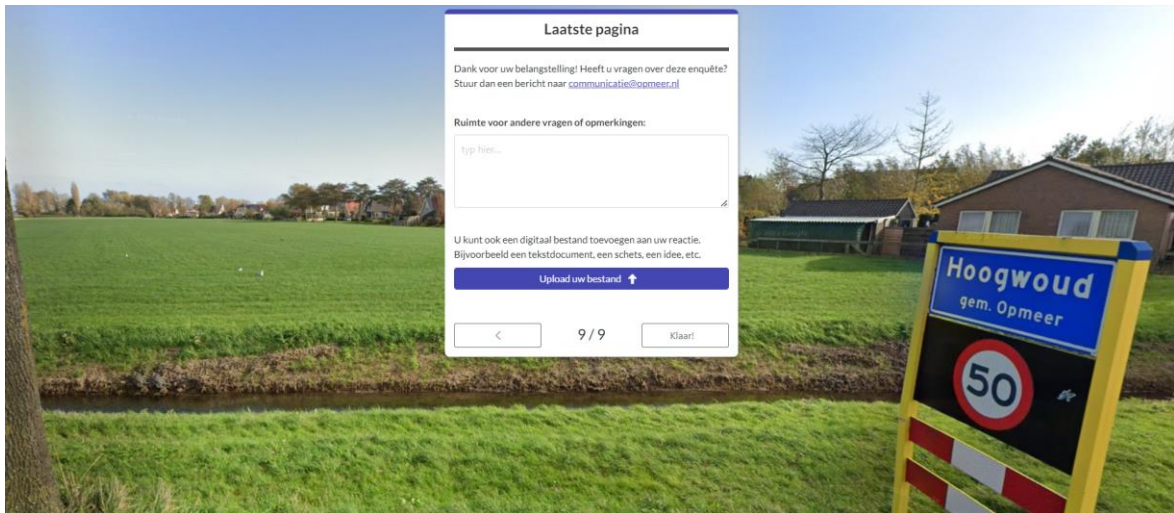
Laatste pagina

Dank voor uw belangstelling! Heeft u vragen over deze enquête? Stuur dan een bericht naar communicatie@opmeer.nl

Ruimte voor andere vragen of opmerkingen:

typ hier...

U kunt ook een digitaal bestand toevoegen aan uw reactie. Bijvoorbeeld een tekstdocument, een schets, een idee, etc.

Upload uw bestand

<

9 / 9

Klaar!

Hoogwoud
gem. Opmeer

50